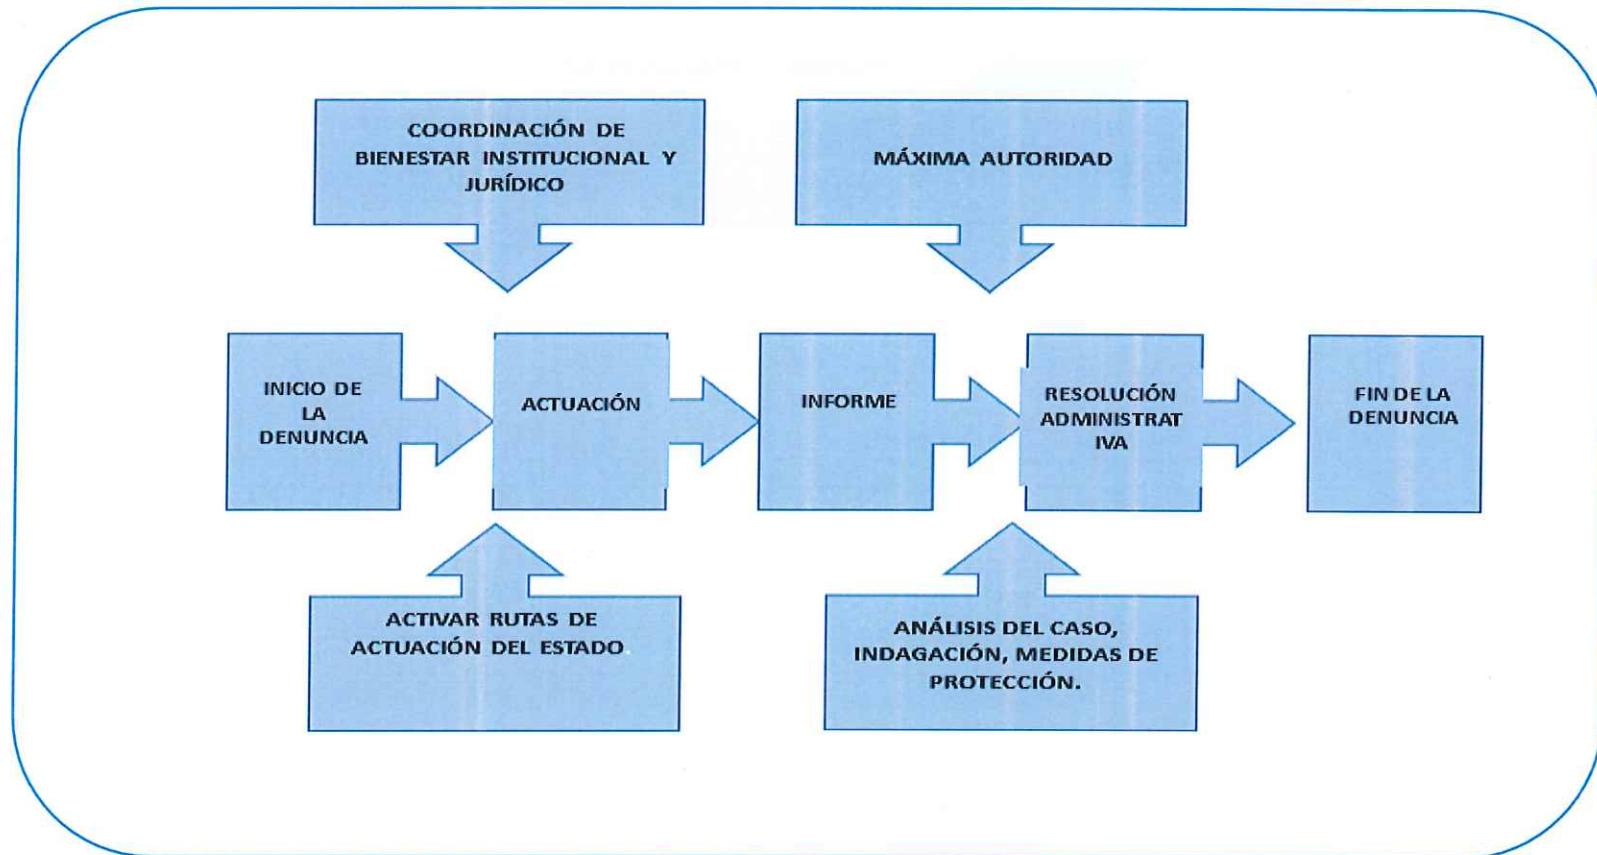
COORDINACIÓN DE BIENESTAR INSTITUCIONAL Y JURÍDICO

MÁXIMA AUTORIDAD

INICIO DE LA DENUNCIA

ACTUACIÓN

INFORME

RESOLUCIÓN ADMINISTRATIVA

FIN DE LA DENUNCIA

ACTIVAR RUTAS DE ACTUACIÓN DEL ESTADO

ANÁLISIS DEL CASO, INDAGACIÓN, MEDIDAS DE PROTECCIÓN.